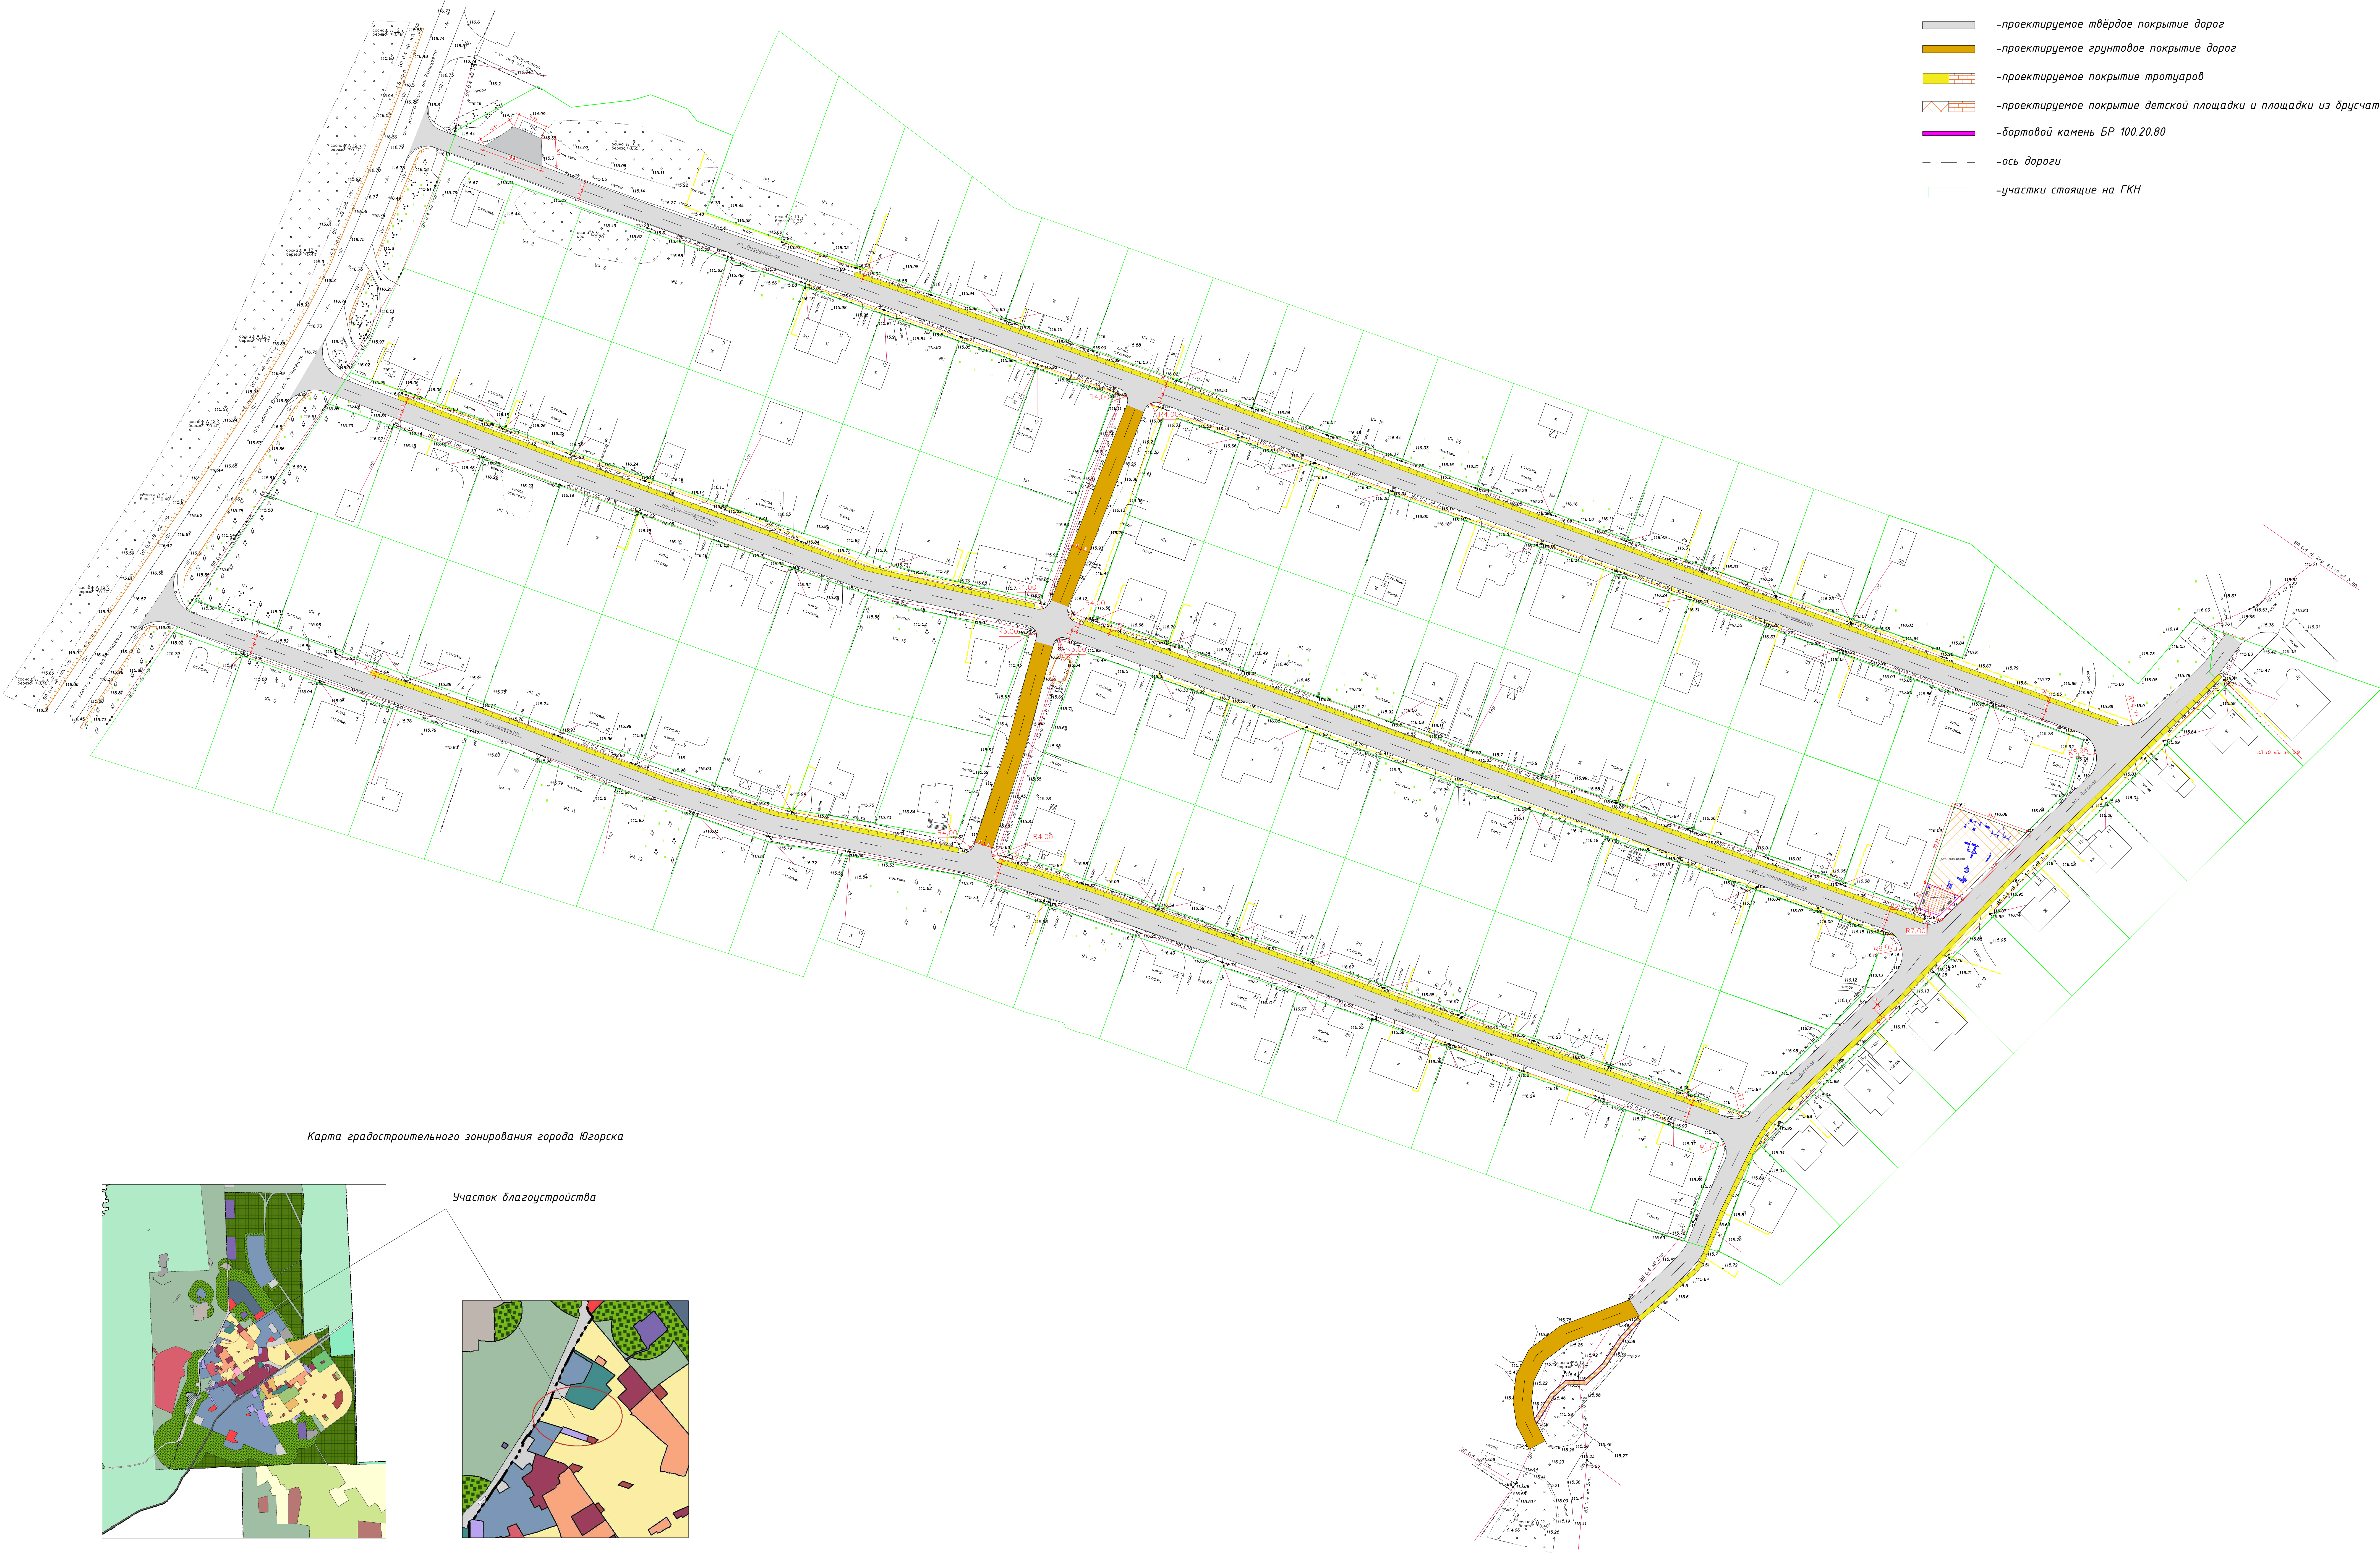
-проектируемое твёрдое покрытие дорог
-проектируемое грунтовое покрытие дорог
-проектируемое покрытие тротуаров
-проектируемое покрытие детской площадки и площадки из брусчатки
-бортовой камень БР 100.20.80
-ось дороги
-участки стоящие на ГКН

R4,00
R4,00
R3,00
R4,00
R4,00
R4,00
R4,00
R7,00
R9,00
R9,00

Карта градостроительного зонирования города Югорска

Участок благоустройства